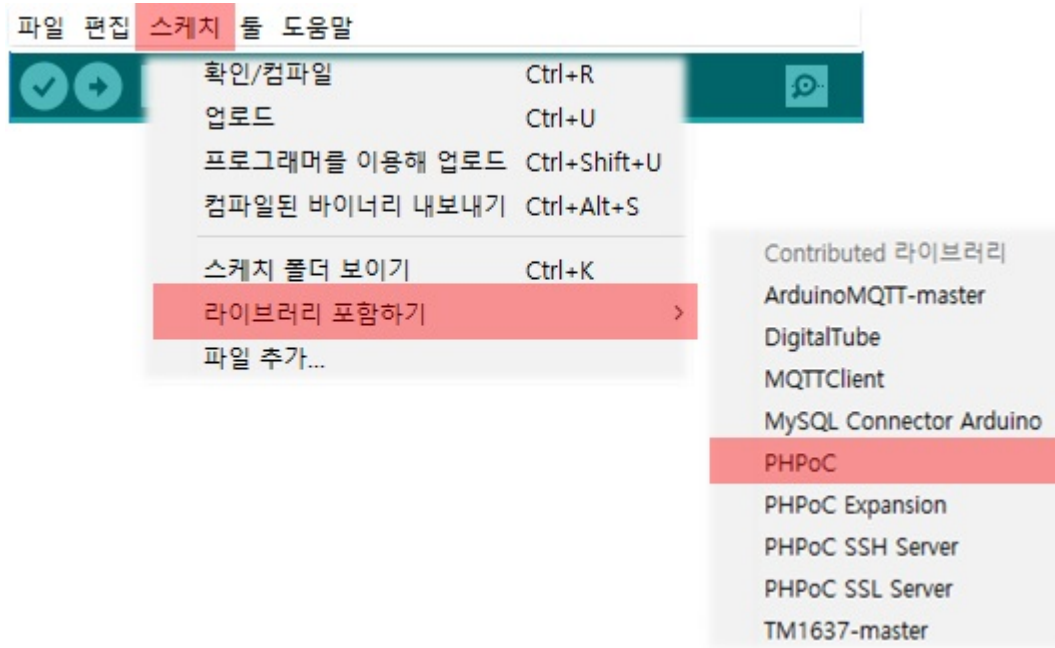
파일 편집 스케치 툴 도움말

확인/컴파일 Ctrl+R
업로드 Ctrl+U
프로그래머를 이용해 업로드 Ctrl+Shift+U
컴파일된 바이너리 내보내기 Ctrl+Alt+S
스케치 폴더 보이기 Ctrl+K
라이브러리 포함하기 >
파일 추가...

Contributed 라이브러리
ArduinoMQTT-master
DigitalTube
MQTTClient
MySQL Connector Arduino
PHPoC
PHPoC Expansion
PHPoC SSH Server
PHPoC SSL Server
TM1637-master